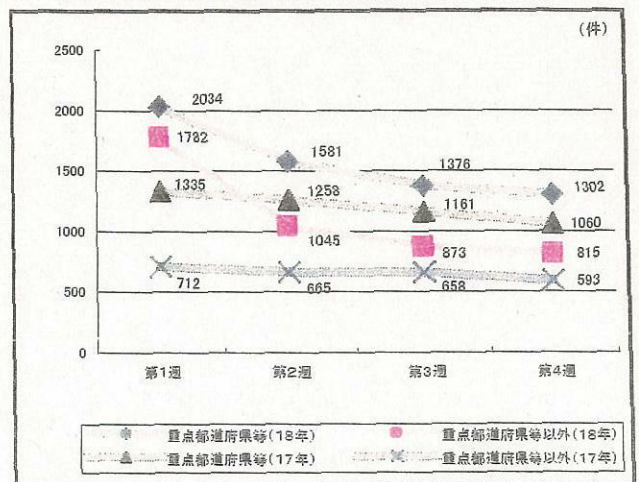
(件)

2500
2000
1500
1000
500
0

2034
1782
1335
712

1581
1258
1045
665

1376
1161
873
658

1302
1060
815
593

第1週
第2週
第3週
第4週

重点都道府県等(18年)
重点都道府県等以外(18年)
重点都道府県等(17年)
重点都道府県等以外(17年)